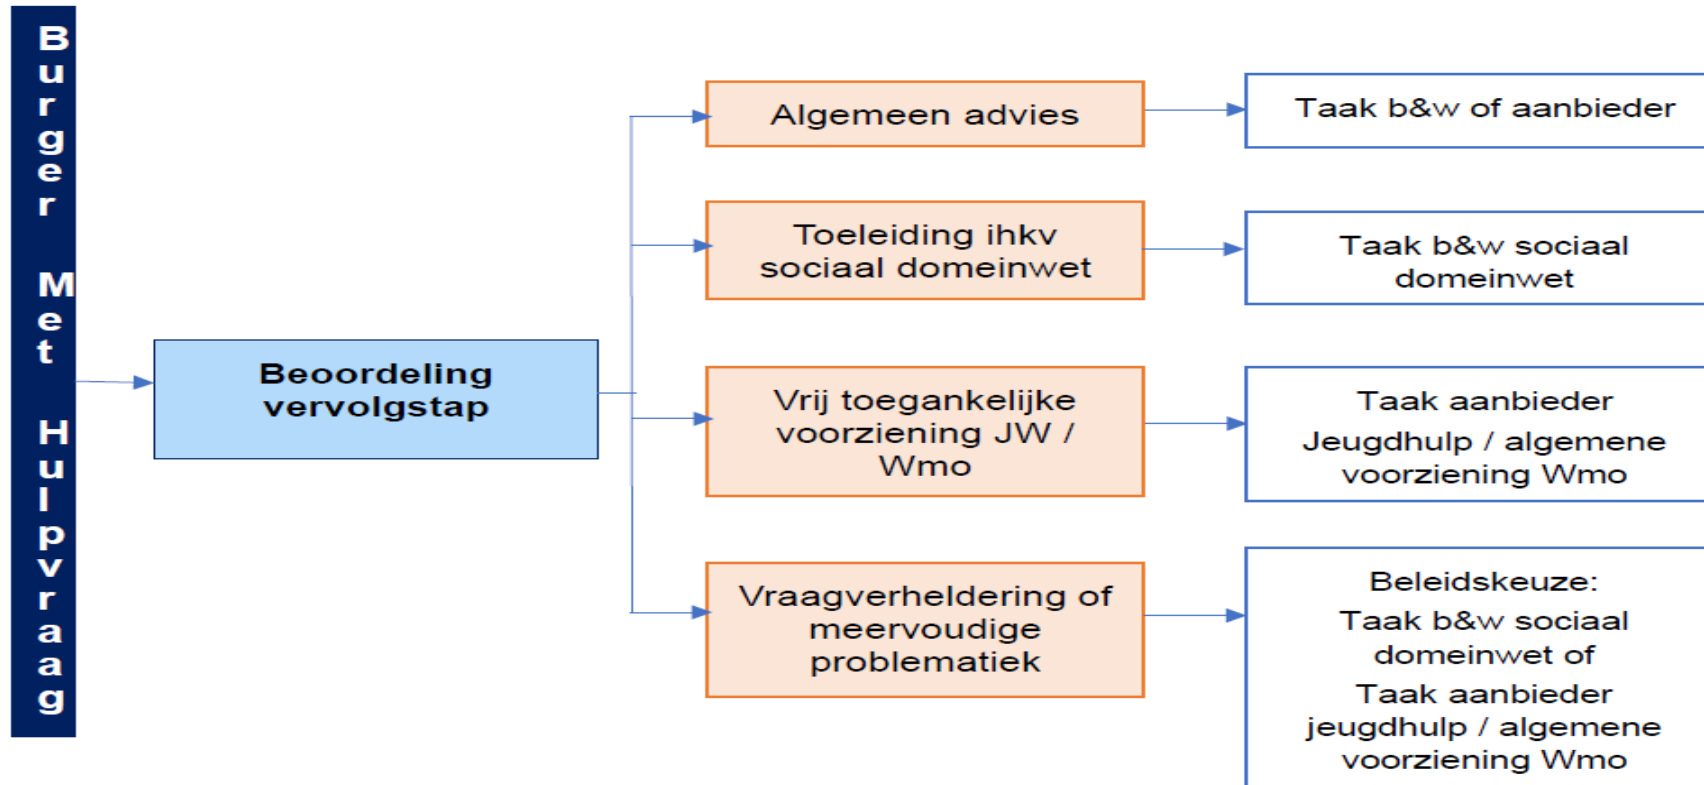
Burger Met Hulpvraag

Beoordeling vervolgstap

Algemeen advies

Taak b&w of aanbieder

Toeleiding ihkv sociaal domeinwet

Taak b&w sociaal domeinwet

Vrij toegankelijke voorziening JW / Wmo

Taak aanbieder

Jeugdhulp / algemene voorziening Wmo

Vraagverheldering of meervoudige problematiek

Beleidskeuze:

Taak b&w sociaal domeinwet of

Taak aanbieder jeugdhulp / algemene voorziening Wmo